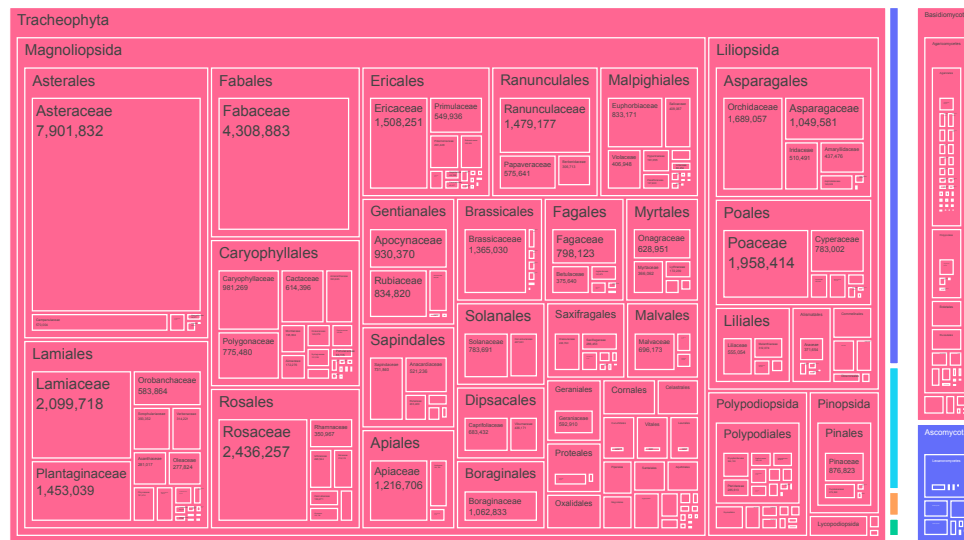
Tracheophyta

Magnoliopsida

Asterales

Asteraceae
7,901,832

Campanulaceae
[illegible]

Fabales

Fabaceae
4,308,883

Ericales

Ericaceae
1,508,251

Primulaceae
549,936

Ranunculales

Ranunculaceae
1,479,177

Papaveraceae
575,641

Berberidaceae
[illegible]

Malpighiales

Euphorbiaceae
833,171

Violaceae
406,948

Caryophyllales

Caryophyllaceae
981,269

Cactaceae
514,396

Polygonaceae
775,480

Gentianales

Apocynaceae
930,370

Rubiaceae
834,820

Brassicales

Brassicaceae
1,365,030

Fagales

Fagaceae
798,123

Betulaceae
375,640

Myrtales

Onagraceae
628,951

Lamiales

Lamiaceae
2,099,718

Orobanchaceae
583,864

Plantaginaceae
1,453,039

Scrophulariaceae
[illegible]

Oleaceae
277,824

Sapindales

Sapindaceae
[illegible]

Anacardiaceae
321,236

Solanales

Solanaceae
783,691

Saxifragales

Malvales

Malvaceae
696,173

Rosales

Rosaceae
2,436,257

Rhamnaceae
350,957

Apiales

Apiaceae
1,216,706

Dipsacales

Caprifoliaceae
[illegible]

Geraniales

Geraniaceae
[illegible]

Cornales

Celastrales

Proteales

Boraginales

Boraginaceae
1,082,833

Oxalidales

Liliopsida

Asparagales

Orchidaceae
1,689,057

Asparagaceae
1,049,581

Iridaceae
510,491

Amaryllidaceae
437,476

Poales

Poaceae
1,958,414

Cyperaceae
783,002

Liliales

Liliaceae
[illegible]

Polypodiopsida

Polypodiales

Pinopsida

Pinales

Pinaceae
876,823

Lycopodiopsida

Basidiomycota

Agaricomycetes

Ascomycota